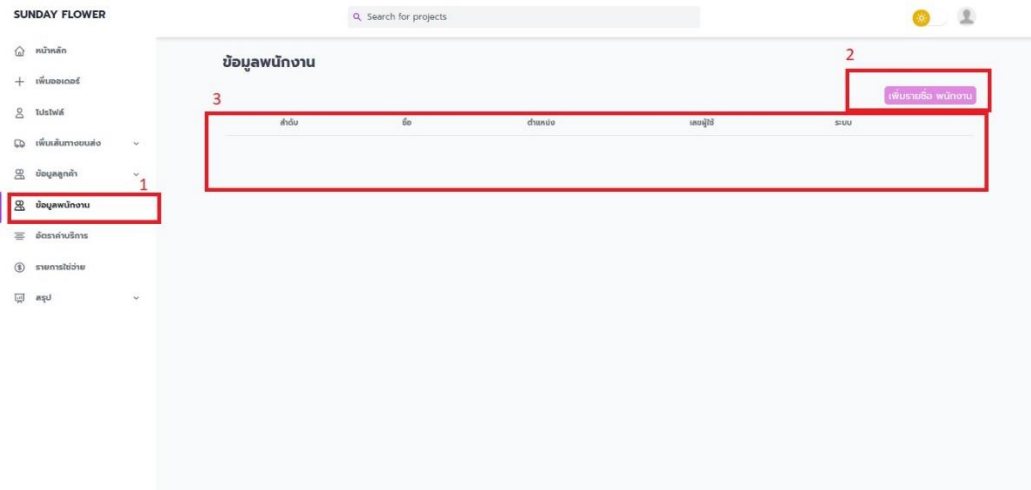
SUNDAY FLOWER

Search for projects

หน้าหลัก
เพิ่มออเดอร์
โปรไฟล์
เพิ่มเส้นทางขนส่ง
ข้อมูลลูกค้า
1
ข้อมูลพนักงาน
อัตราค่าบริการ
รายการใช้จ่าย
สรุป

ข้อมูลพนักงาน

2
เพิ่มรายชื่อ พนักงาน

3

| ลำดับ | ชื่อ | ตำแหน่ง | เลขผู้ใช้ | ระบบ |
|---|---|---|---|---|